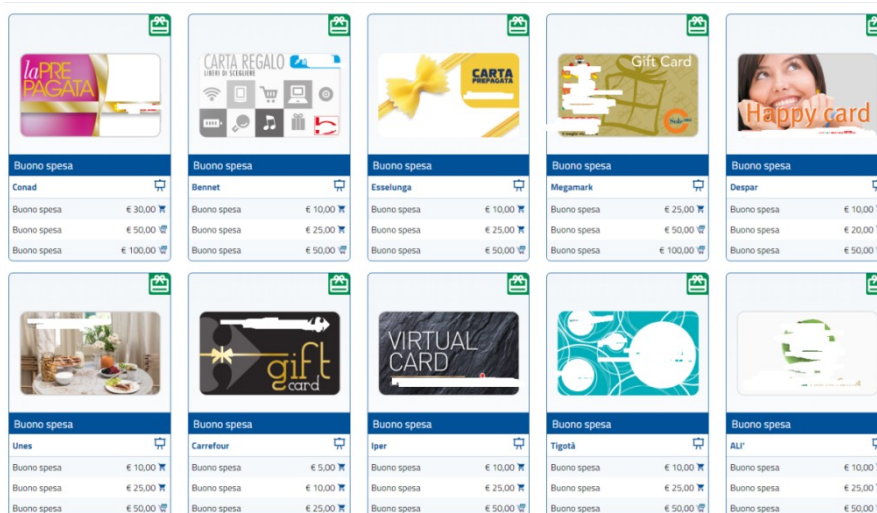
la PRE PAGATA

Buono spesa

Conad

| | |
|---|---|
| Buono spesa | € 30,00 |
| Buono spesa | € 50,00 |
| Buono spesa | € 100,00 |

CARTA REGALO

LIBERI DI SCEGLIERE

Buono spesa

Bennet

| | |
|---|---|
| Buono spesa | € 10,00 |
| Buono spesa | € 25,00 |
| Buono spesa | € 50,00 |

CARTA PREPAGATA

Buono spesa

Esselunga

| | |
|---|---|
| Buono spesa | € 10,00 |
| Buono spesa | € 25,00 |
| Buono spesa | € 50,00 |

Gift Card

Buono spesa

Megamark

| | |
|---|---|
| Buono spesa | € 25,00 |
| Buono spesa | € 50,00 |
| Buono spesa | € 100,00 |

Happy card

Buono spesa

Despar

| | |
|---|---|
| Buono spesa | € 10,00 |
| Buono spesa | € 20,00 |
| Buono spesa | € 50,00 |

Buono spesa

Unes

| | |
|---|---|
| Buono spesa | € 10,00 |
| Buono spesa | € 25,00 |
| Buono spesa | € 50,00 |

gift card

Buono spesa

Carrefour

| | |
|---|---|
| Buono spesa | € 5,00 |
| Buono spesa | € 10,00 |
| Buono spesa | € 25,00 |

VIRTUAL CARD

Buono spesa

Iper

| | |
|---|---|
| Buono spesa | € 10,00 |
| Buono spesa | € 25,00 |
| Buono spesa | € 50,00 |

Buono spesa

Tigotà

| | |
|---|---|
| Buono spesa | € 10,00 |
| Buono spesa | € 25,00 |
| Buono spesa | € 50,00 |

Buono spesa

ALI'

| | |
|---|---|
| Buono spesa | € 10,00 |
| Buono spesa | € 25,00 |
| Buono spesa | € 50,00 |